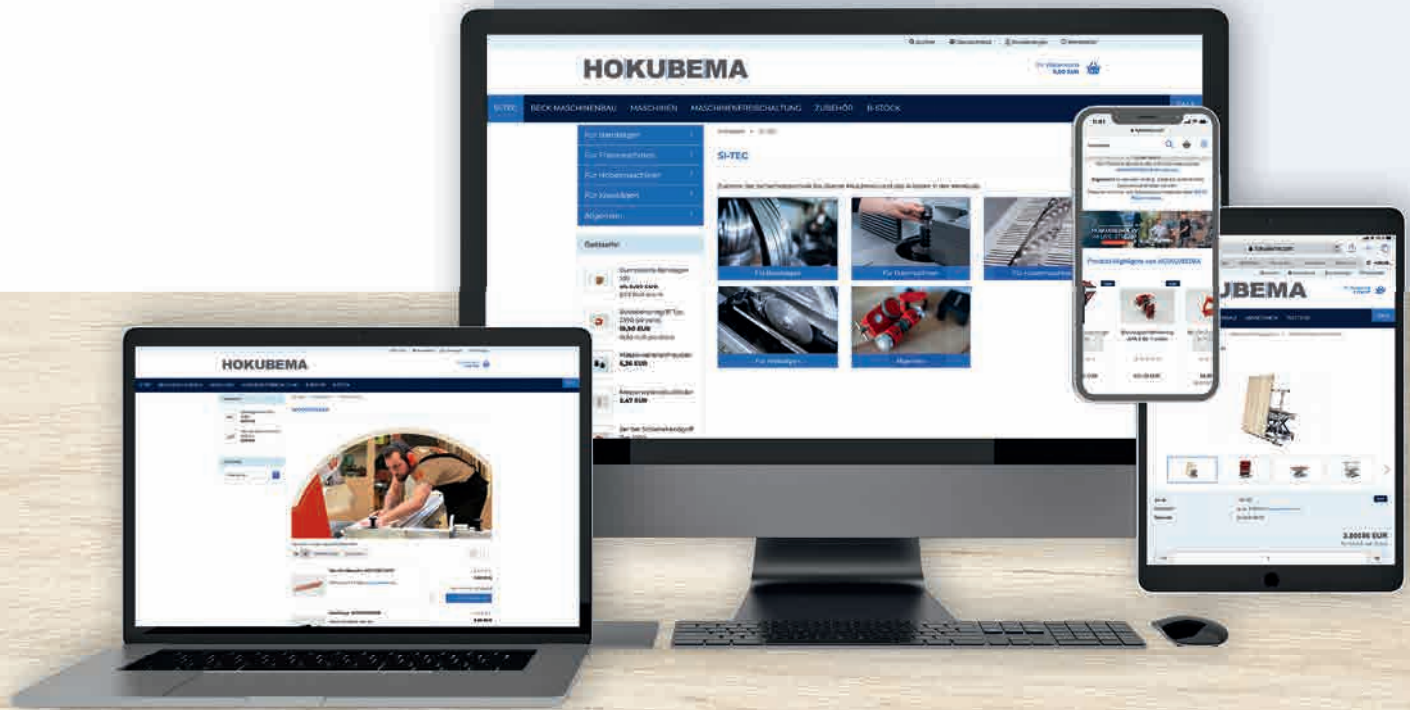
HOKUBEMA

SI-TEC   BECK MASCHINENBAU   MASCHINEN   MASCHINENFREISCHALTUNG   ZUBEHÖR   B-STOCK

Für Bandsägen
Für Fräsmaschinen
Für Hobelmaschinen
Für Kreissägen
Allgemein

Gefragt!

SI-TEC

Für Bandsägen   Für Fräsmaschinen   Für Hobelmaschinen
Für Hobelmaschinen   Allgemein

5,26 EUR
3,47 EUR

Produkthighlights von HOKUBEMA

HOKUBEMA

HOKUBEMA

3.80056 EUR